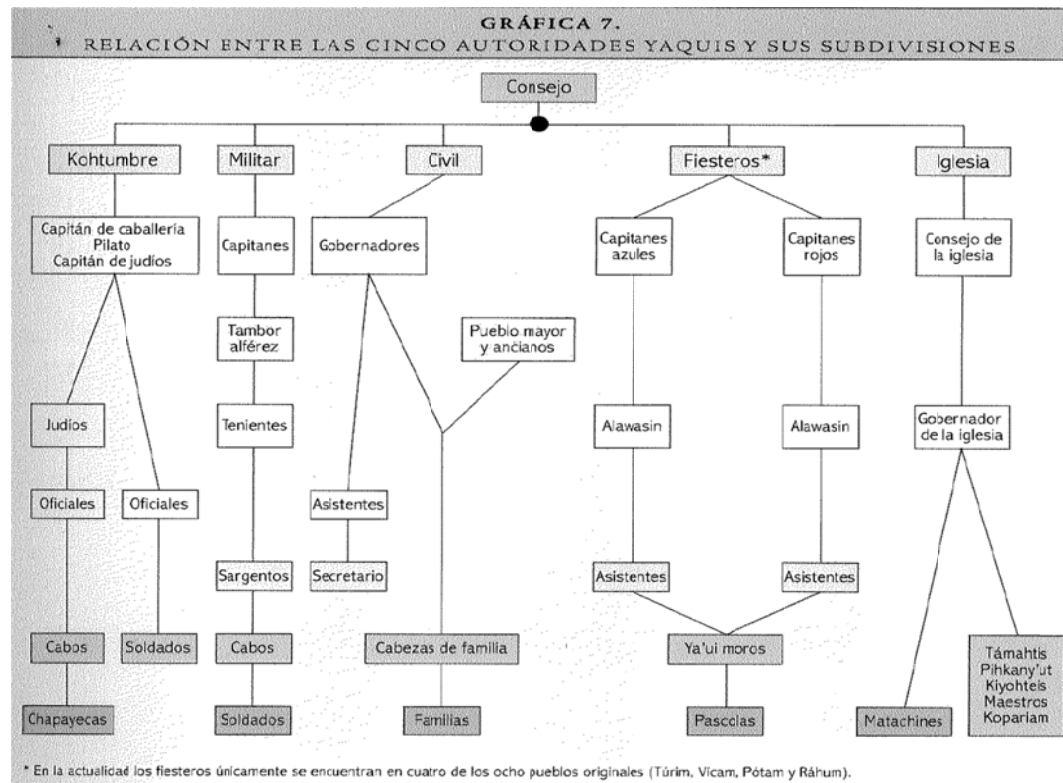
GRÁFICA 7.
RELACIÓN ENTRE LAS CINCO AUTORIDADES YAQUIS Y SUS SUBDIVISIONES

Consejo

Kohtumbre

Capitán de caballería
Pilato
Capitán de judíos

Judíos

Oficiales

Oficiales

Cabos

Soldados

Chapayecas

Militar

Capitanes

Tambor alférez

Tenientes

Sargentos

Cabos

Soldados

Civil

Gobernadores

Pueblo mayor y ancianos

Asistentes

Secretario

Cabezas de familia

Familias

Fiesteros*

Capitanes azules

Capitanes rojos

Alawasin

Alawasin

Asistentes

Asistentes

Ya'ui moros

Pascolas

Iglesia

Consejo de la iglesia

Gobernador de la iglesia

Matachines

Támahtis
Pihkany'ut
Kiyohteis
Maestros
Kopariam

* En la actualidad los fiesteros únicamente se encuentran en cuatro de los ocho pueblos originales (Túrim, Vícam, Pótam y Ráhum).